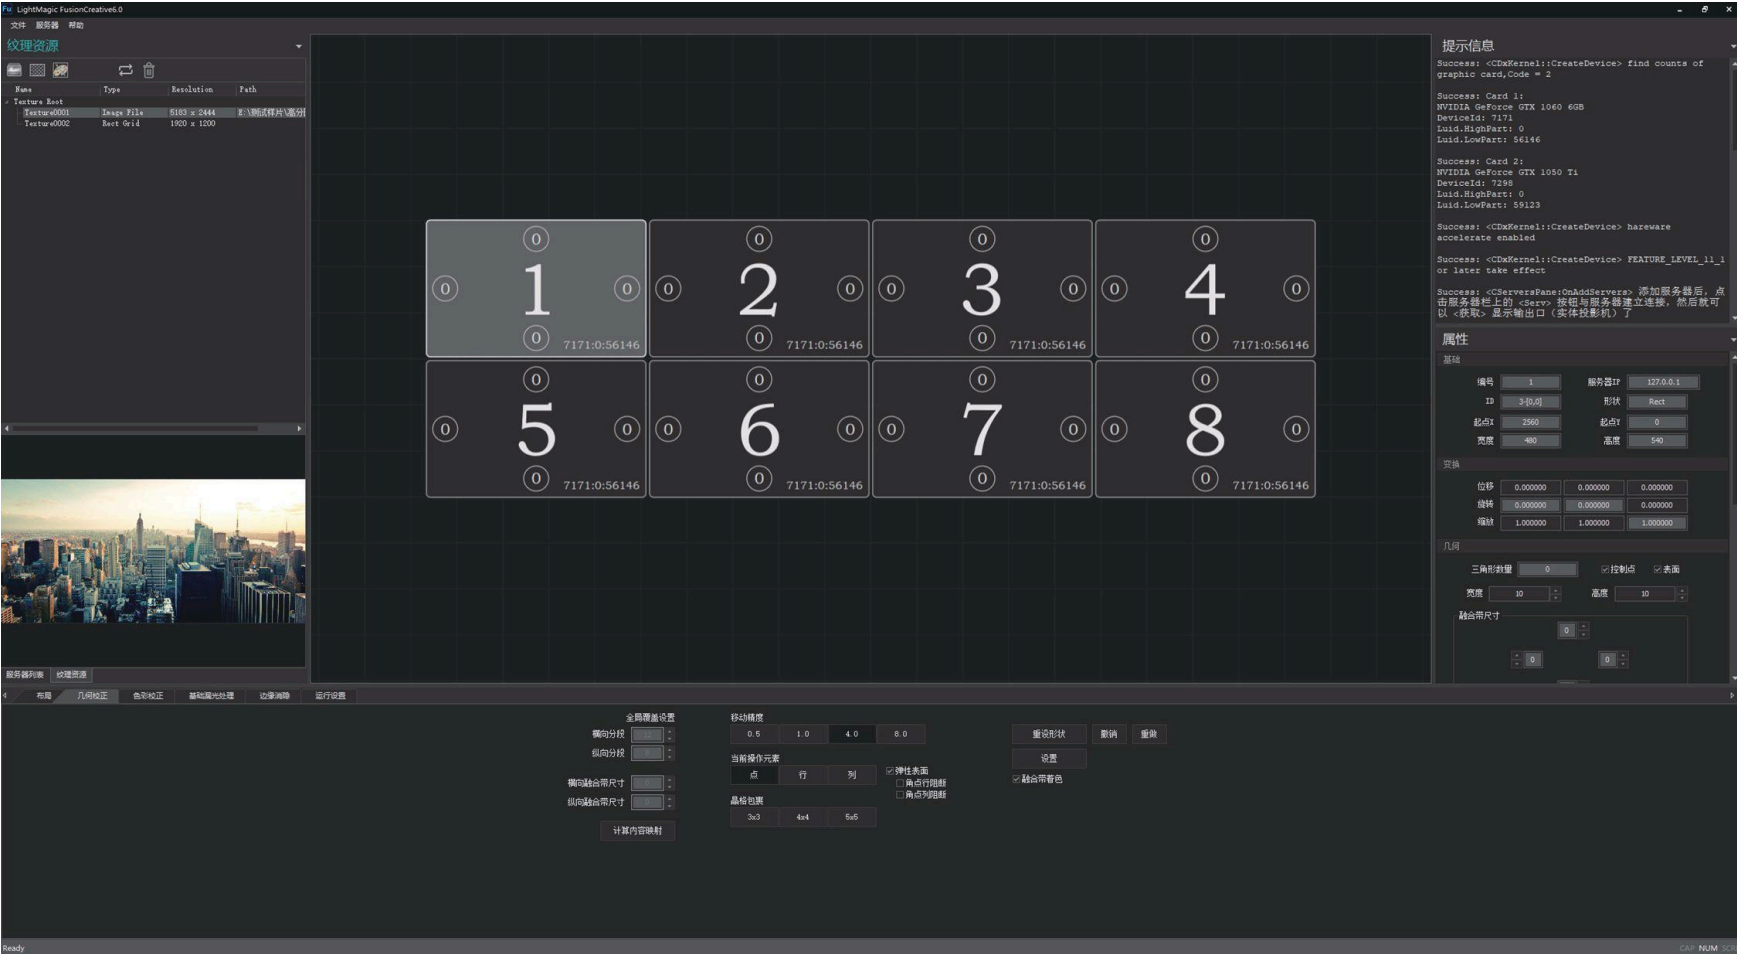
LightMagic FusionCreative6.0

文件 服务器 帮助

纹理资源

| Name | Type | Resolution | Path |
|---|---|---|---|
| Texture Root | | | |
| Texture0001 | Image File | 5103 x 2444 | E:\测试样片\高分 |
| Texture0002 | Rect Grid | 1920 x 1200 | |

服务器列表 纹理资源

0 0 1 0 0 7171:0:56146
0 0 2 0 0 7171:0:56146
0 0 3 0 0 7171:0:56146
0 0 4 0 0 7171:0:56146
0 0 5 0 0 7171:0:56146
0 0 6 0 0 7171:0:56146
0 0 7 0 0 7171:0:56146
0 0 8 0 0 7171:0:56146

提示信息

Success: <CDxKernel::CreateDevice> find counts of graphic card,Code = 2

Success: Card 1:
NVIDIA GeForce GTX 1060 6GB
DeviceId: 7171
Luid.HighPart: 0
Luid.LowPart: 56146

Success: Card 2:
NVIDIA GeForce GTX 1050 Ti
DeviceId: 7298
Luid.HighPart: 0
Luid.LowPart: 59123

Success: <CDxKernel::CreateDevice> hareware accelerate enabled

Success: <CDxKernel::CreateDevice> FEATURE_LEVEL_11_1 or later take effect

Success: <CServersPane:OnAddServers> 添加服务器后，点击服务器栏上的 <Serv> 按钮与服务器建立连接，然后就可以 <获取> 显示输出口（实体投影机）了

属性
基础
编号 1 服务器IP 127.0.0.1
ID 3-[0,0] 形状 Rect
起点X 2560 起点Y 0
宽度 480 高度 540
变换
位移 0.000000 0.000000 0.000000
旋转 0.000000 0.000000 0.000000
缩放 1.000000 1.000000 1.000000
几何
三角形数量 0 控制点 表面
宽度 10 高度 10
融合带尺寸
0
0 0

布局 几何校正 色彩校正 基础黑光处理 边缘消除 运行设置

全局覆盖设置
横向分段
纵向分段
横向融合带尺寸
纵向融合带尺寸
计算内容映射

移动精度
0.5 1.0 4.0 8.0
当前操作元素
点 行 列
弹性表面
角点行阻断
角点列阻断
晶格包裹
3x3 4x4 5x5

重设形状 撤销 重做
设置
融合带着色

Ready
CAP NUM SCRL